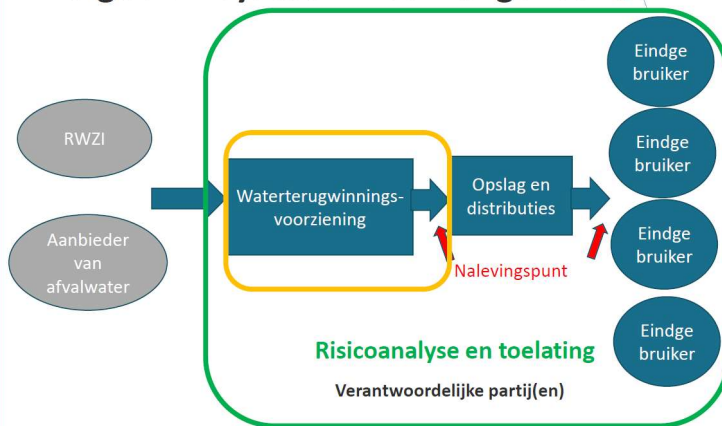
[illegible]

RWZI

Aanbieder van afvalwater

Waterterugwinningsvoorziening

Opslag en distributies

Nalevingspunt

Eindgebruiker

Eindgebruiker

Eindgebruiker

Eindgebruiker

Risicoanalyse en toelating

Verantwoordelijke partij(en)